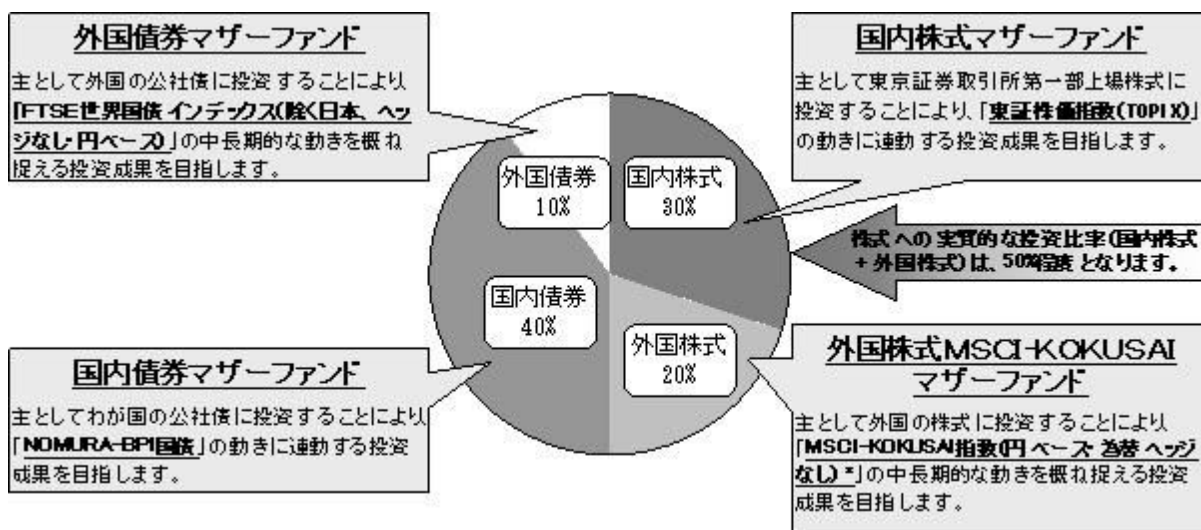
外国債券マザーファンド

主として外国の公社債に投資することにより「FTSE世界国債インデックス(除く日本、ヘッジなし・円ベース)」の中長期的な動きを概ね捉える投資成果を目指します。

国内株式マザーファンド

主として東京証券取引所第一部上場株式に投資することにより、「東証株価指数(TOPIX)」の動きに連動する投資成果を目指します。

外国債券
10%

国内株式
30%

株式への実質的な投資比率(国内株式+外国株式)は、50%程度となります。

国内債券
40%

外国株式
20%

国内債券マザーファンド

主としてわが国の公社債に投資することにより「NOMURA-BPI国債」の動きに連動する投資成果を目指します。

外国株式MSCI-KOKUSAI マザーファンド

主として外国の株式に投資することにより「MSCI-KOKUSAI指数(円ベース・為替ヘッジなし)*」の中長期的な動きを概ね捉える投資成果を目指します。